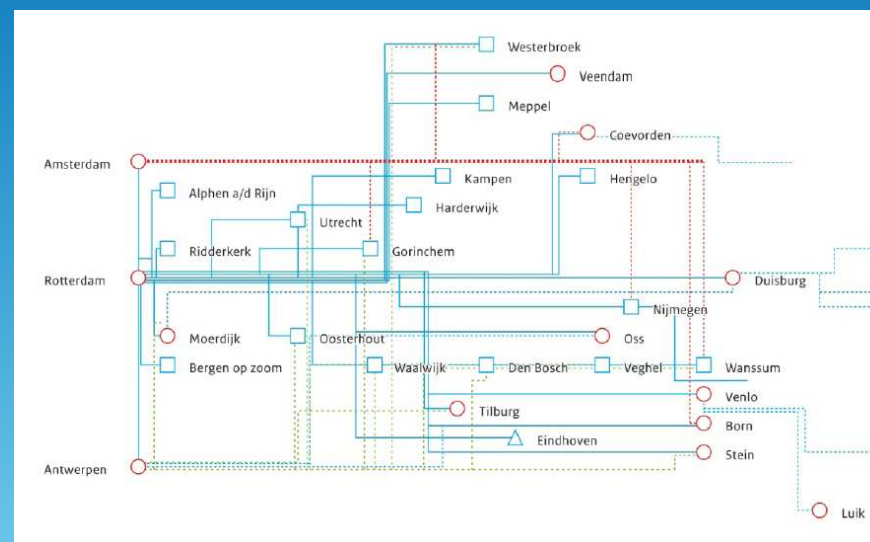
Westerbroek
Veendam
Meppel
Coevorden
Amsterdam
Kampen
Hengelo
Alphen a/d Rijn
Harderwijk
Utrecht
Ridderkerk
Gorinchem
Rotterdam
Duisburg
Nijmegen
Moerdijk
Oosterhout
Oss
Bergen op zoom
Waalwijk
Den Bosch
Veghel
Wanssum
Venlo
Tilburg
Born
Eindhoven
Stein
Antwerpen
Luik